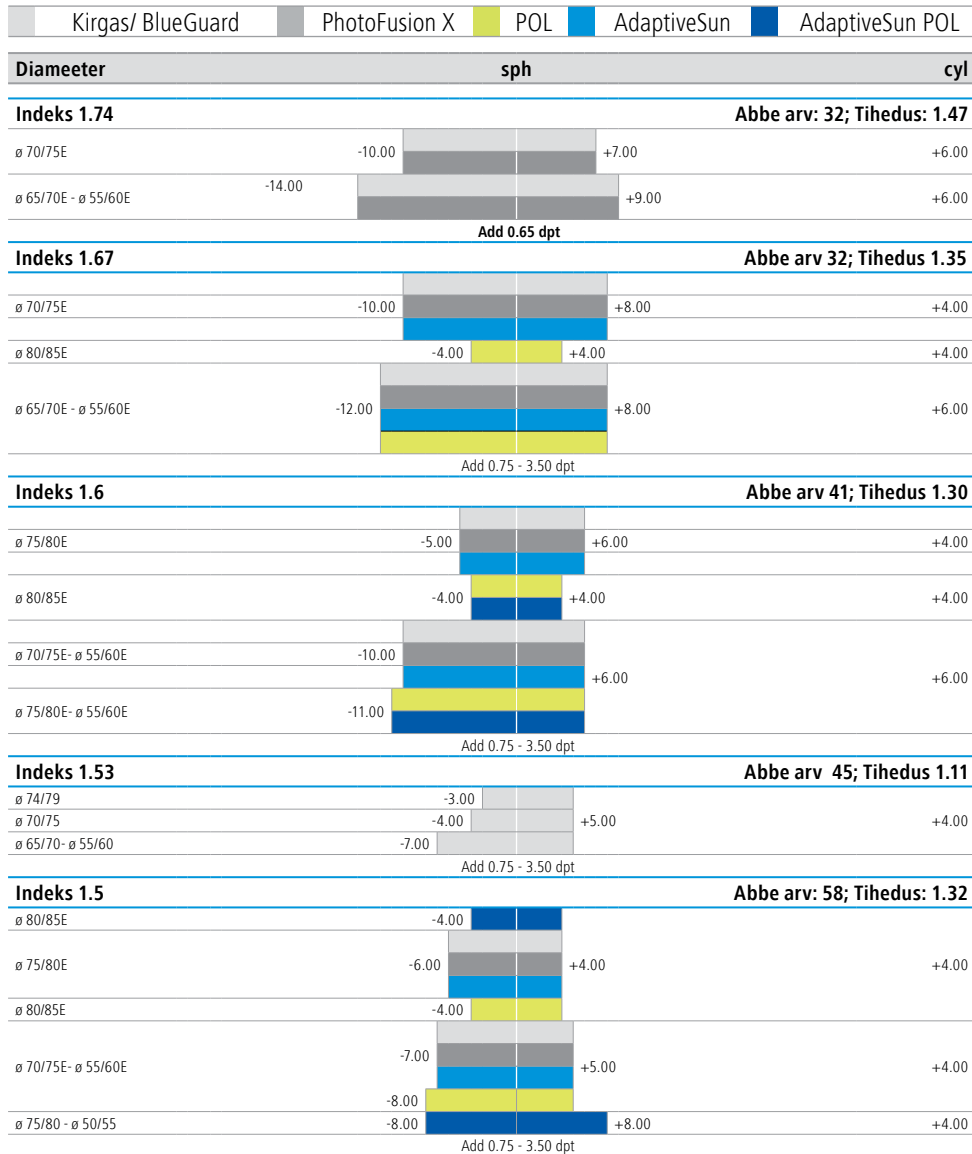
Kirgas/ BlueGuard  PhotoFusion X  POL  AdaptiveSun  AdaptiveSun POL

Diameeter  sph  cyl

Indeks 1.74  Abbe arv: 32; Tihedus: 1.47
ø 70/75E  -10.00  +7.00  +6.00
ø 65/70E - ø 55/60E  -14.00  +9.00  +6.00
Add 0.65 dpt

Indeks 1.67  Abbe arv 32; Tihedus 1.35
ø 70/75E  -10.00  +8.00  +4.00
ø 80/85E  -4.00  +4.00  +4.00
ø 65/70E - ø 55/60E  -12.00  +8.00  +6.00
Add 0.75 - 3.50 dpt

Indeks 1.6  Abbe arv 41; Tihedus 1.30
ø 75/80E  -5.00  +6.00  +4.00
ø 80/85E  -4.00  +4.00  +4.00
ø 70/75E- ø 55/60E  -10.00
+6.00  +6.00
ø 75/80E- ø 55/60E  -11.00
Add 0.75 - 3.50 dpt

Indeks 1.53  Abbe arv 45; Tihedus 1.11
ø 74/79  -3.00
ø 70/75  -4.00  +5.00  +4.00
ø 65/70- ø 55/60  -7.00
Add 0.75 - 3.50 dpt

Indeks 1.5  Abbe arv: 58; Tihedus: 1.32
ø 80/85E  -4.00
ø 75/80E  -6.00  +4.00  +4.00
ø 80/85E  -4.00
ø 70/75E- ø 55/60E  -7.00  +5.00  +4.00
-8.00
ø 75/80 - ø 50/55  -8.00  +8.00  +4.00
Add 0.75 - 3.50 dpt